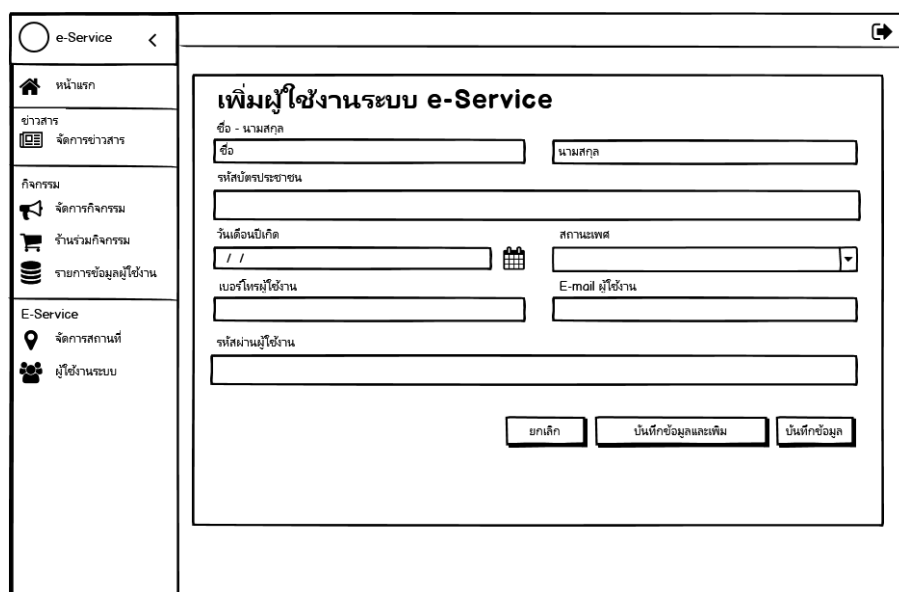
e-Service <

หน้าแรก

ข่าวสาร

จัดการข่าวสาร

กิจกรรม

จัดการกิจกรรม

ร้านร่วมกิจกรรม

รายการข้อมูลผู้ใช้งาน

E-Service

จัดการสถานที่

ผู้ใช้งานระบบ

เพิ่มผู้ใช้งานระบบ e-Service

ชื่อ - นามสกุล

ชื่อ

นามสกุล

รหัสบัตรประชาชน

วันเดือนปีเกิด

/ /

สถานะเพศ

เบอร์โทรผู้ใช้งาน

E-mail ผู้ใช้งาน

รหัสผ่านผู้ใช้งาน

ยกเลิก

บันทึกข้อมูลและเพิ่ม

บันทึกข้อมูล